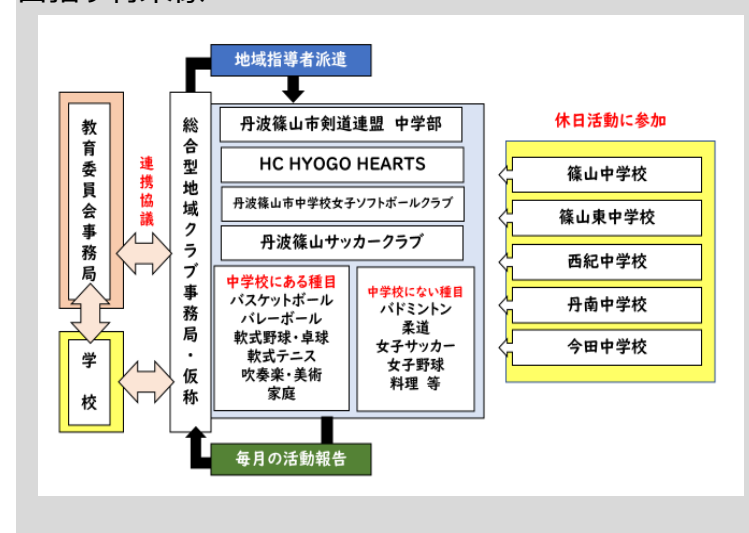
地域指導者派遣

教育委員会事務局

連携協議

学校

総合型地域クラブ事務局・仮称

丹波篠山市剣道連盟 中学部

HC HYOGO HEARTS

丹波篠山市中学校女子ソフトボールクラブ

丹波篠山サッカークラブ

中学校にある種目
バスケットボール
バレーボール
軟式野球・卓球
軟式テニス
吹奏楽・美術
家庭

中学校にない種目
バドミントン
柔道
女子サッカー
女子野球
料理 等

毎月の活動報告

休日活動に参加

篠山中学校

篠山東中学校

西紀中学校

丹南中学校

今田中学校